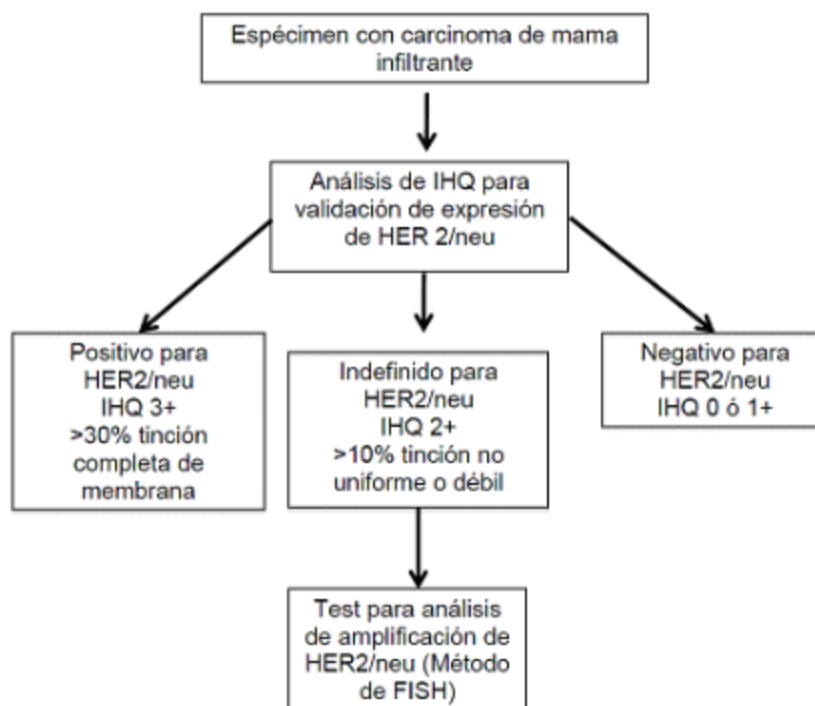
Espécimen con carcinoma de mama infiltrante

Análisis de IHQ para validación de expresión de HER 2/neu

Positivo para HER2/neu
IHQ 3+
>30% tinción completa de membrana

Indefinido para HER2/neu
IHQ 2+
>10% tinción no uniforme o débil

Negativo para HER2/neu
IHQ 0 ó 1+

Test para análisis de amplificación de HER2/neu (Método de FISH)